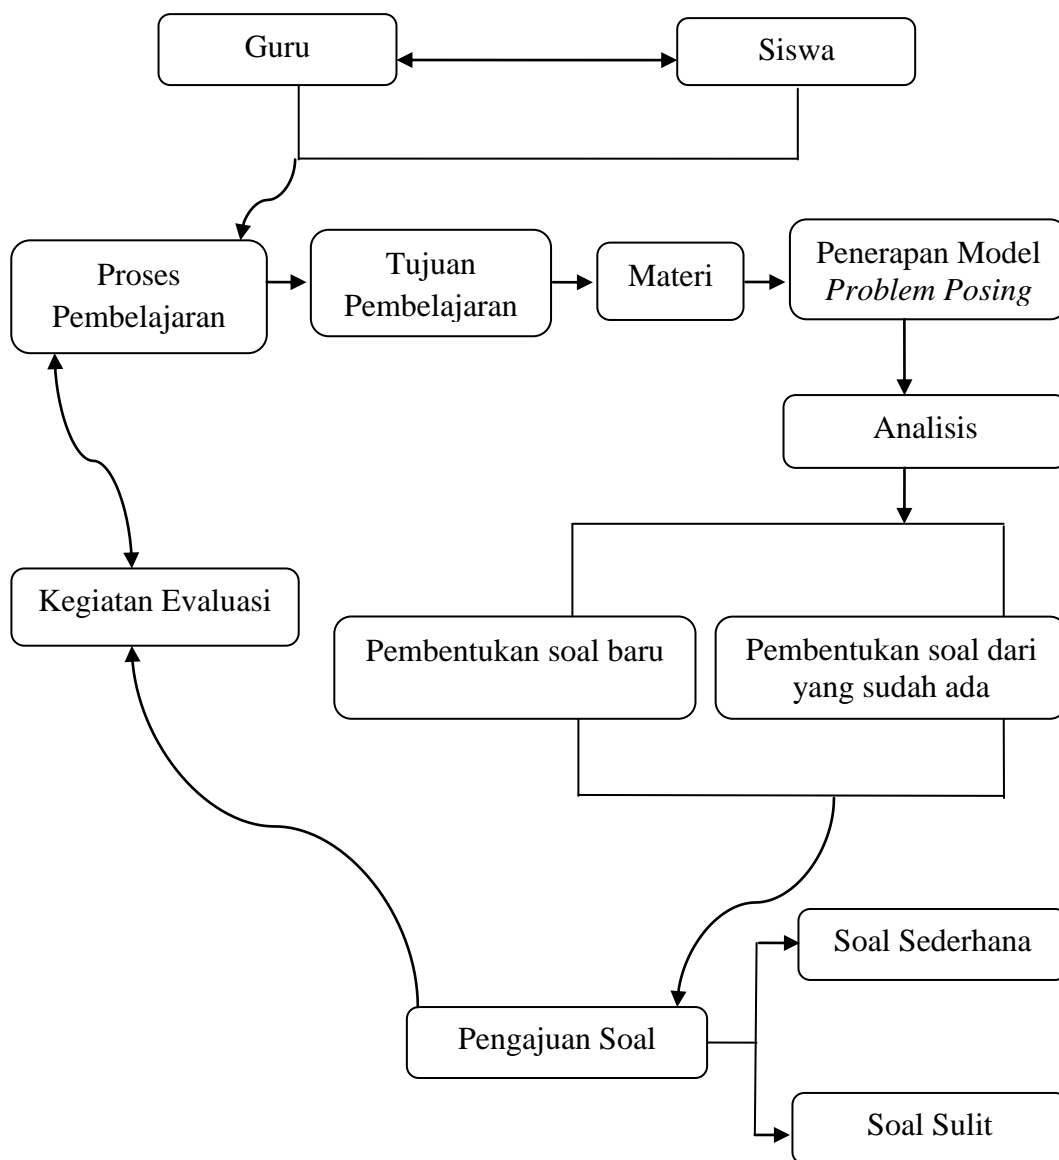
Guru

Siswa

Proses Pembelajaran

Tujuan Pembelajaran

Materi

Penerapan Model *Problem Posing*

Analisis

Kegiatan Evaluasi

Pembentukan soal baru

Pembentukan soal dari yang sudah ada

Soal Sederhana

Pengajuan Soal

Soal Sulit